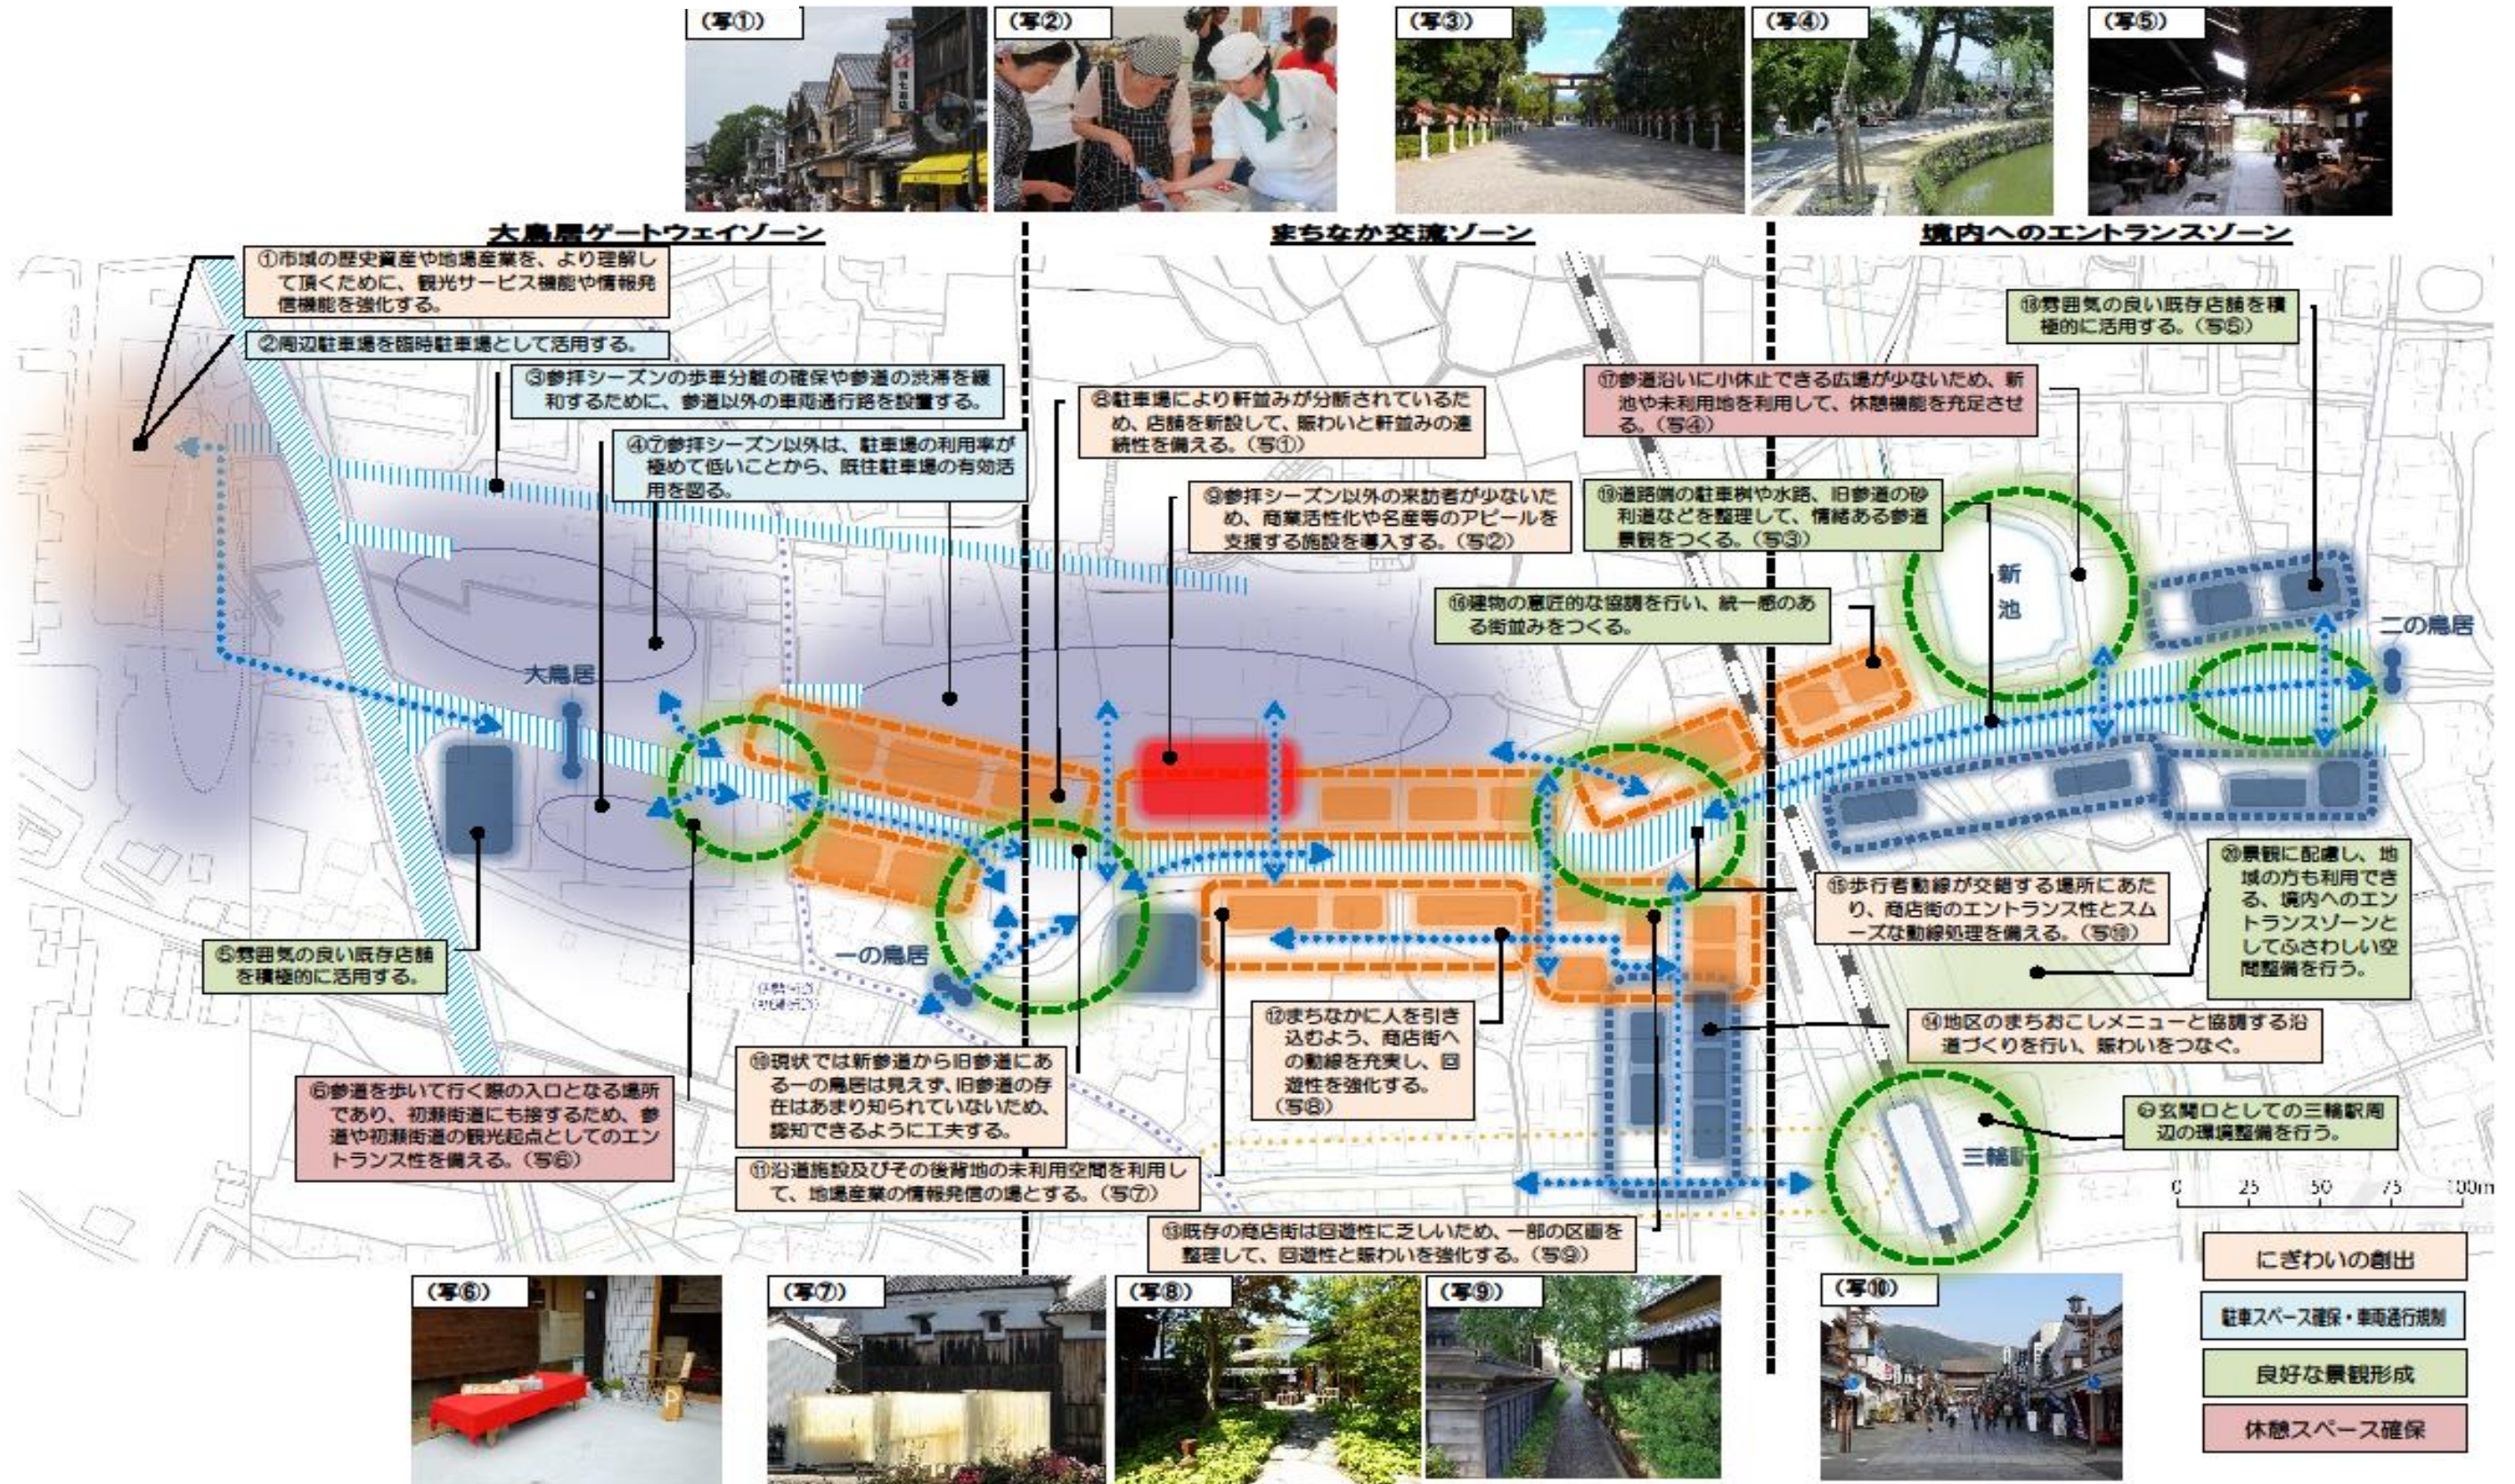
（写①）
（写②）
（写③）
（写④）
（写⑤）

大鳥居ゲートウェイゾーン

まちなか交流ゾーン

境内へのエントランスゾーン

①市域の歴史資産や地場産業を、より理解して頂くために、観光サービス機能や情報発信機能を強化する。

②周辺駐車場を臨時駐車場として活用する。

③参拝シーズンの歩車分離の確保や参道の渋滞を緩和するために、参道以外の車両通行路を設置する。

④⑦参拝シーズン以外は、駐車場の利用率が極めて低いことから、既往駐車場の有効活用を図る。

⑧駐車場により軒並みが分断されているため、店舗を新設して、賑わいと軒並みの連続性を備える。（写①）

⑨参拝シーズン以外の来訪者が少ないため、商業活性化や名産等のアピールを支援する施設を導入する。（写②）

⑰参道沿いに小休止できる広場が少ないため、新池や未利用地を利用して、休憩機能を充足させる。（写④）

⑱雰囲気の良い既存店舗を積極的に活用する。（写⑤）

⑲道路側の駐車樹や水路、旧参道の砂利道などを整理して、情緒ある参道景観をつくる。（写③）

⑯建物の意匠的な協調を行い、統一感のある街並みをつくる。

新池

二の鳥居

大鳥居

一の鳥居

三輪駅

⑤雰囲気の良い既存店舗を積極的に活用する。

⑮歩行者動線が交錯する場所にあたり、商店街のエントランス性とスムーズな動線処理を備える。（写⑩）

⑳景観に配慮し、地域の方も利用できる、境内へのエントランスゾーンとしてふさわしい空間整備を行う。

⑭地区のまちおこしメニューと協調する沿道づくりを行い、賑わいをつなぐ。

⑫まちなかに人を引き込むよう、商店街への動線を充実し、回遊性を強化する。（写⑧）

⑩現状では新参道から旧参道にある一の鳥居は見えず、旧参道の存在はあまり知られていないため、認知できるように工夫する。

⑥参道を歩いて行く際の入口となる場所であり、初瀬街道にも接するため、参道や初瀬街道の観光起点としてのエントランス性を備える。（写⑥）

⑪沿道施設及びその後背地の未利用空間を利用して、地場産業の情報発信の場とする。（写⑦）

⑬既存の商店街は回遊性に乏しいため、一部の区画を整理して、回遊性と賑わいを強化する。（写⑨）

㉑玄関口としての三輪駅周辺の環境整備を行う。

0 25 50 75 100m

にぎわいの創出
駐車スペース確保・車両通行規制
良好な景観形成
休憩スペース確保

（写⑥）
（写⑦）
（写⑧）
（写⑨）
（写⑩）